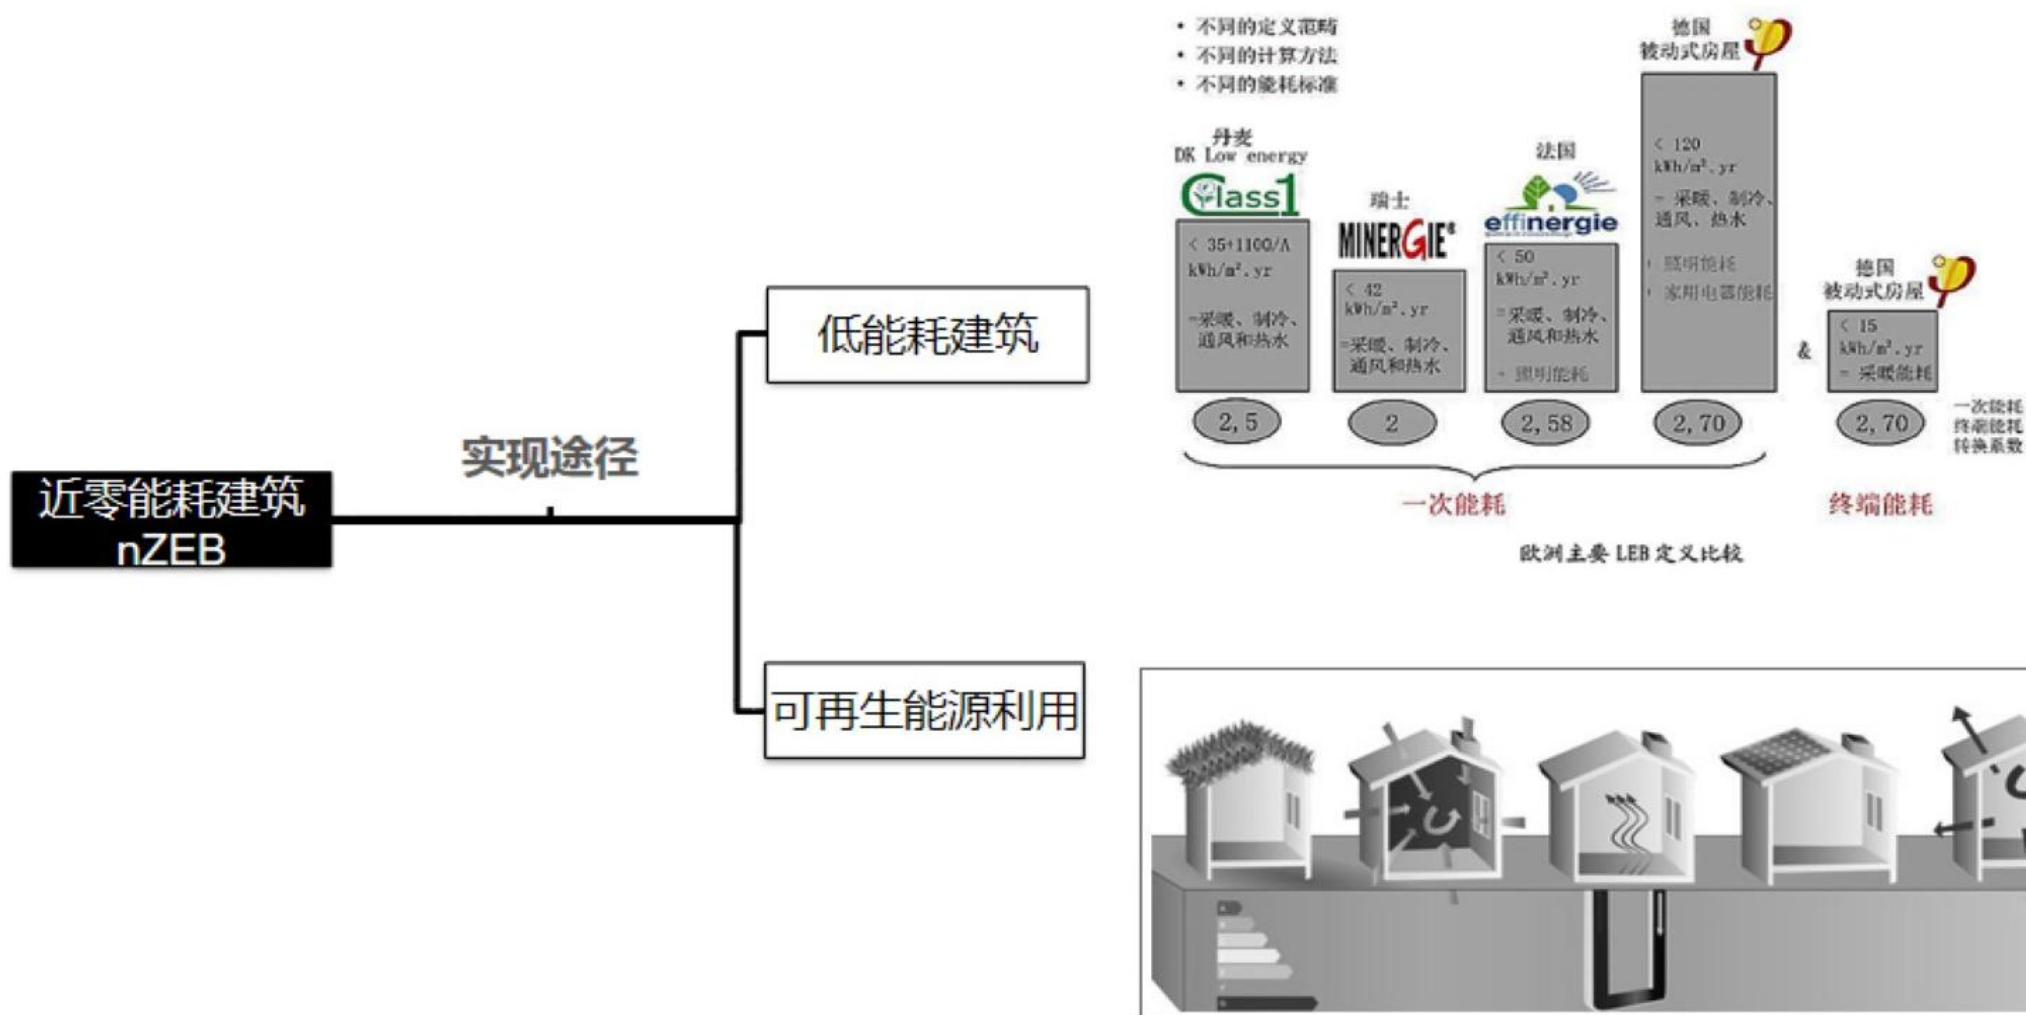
近零能耗建筑 nZEB

实现途径

低能耗建筑

可再生能源利用

• 不同的定义范畴
• 不同的计算方法
• 不同的能耗标准

丹麦
DK Low energy
Class1
< 35+1100/A kWh/m².yr
=采暖、制冷、通风和热水
2,5

瑞士
MINERGIE
< 42 kWh/m².yr
=采暖、制冷、通风和热水
2

法国
effinergie
< 50 kWh/m².yr
=采暖、制冷、通风和热水
+ 照明能耗
2,58

德国
被动式房屋
< 120 kWh/m².yr
= 采暖、制冷、通风、热水
+ 照明能耗
+ 家用电器能耗
2,70

&

德国
被动式房屋
< 15 kWh/m².yr
= 采暖能耗
2,70

一次能耗
终端能耗
转换系数

一次能耗

终端能耗

欧洲主要 LEB 定义比较